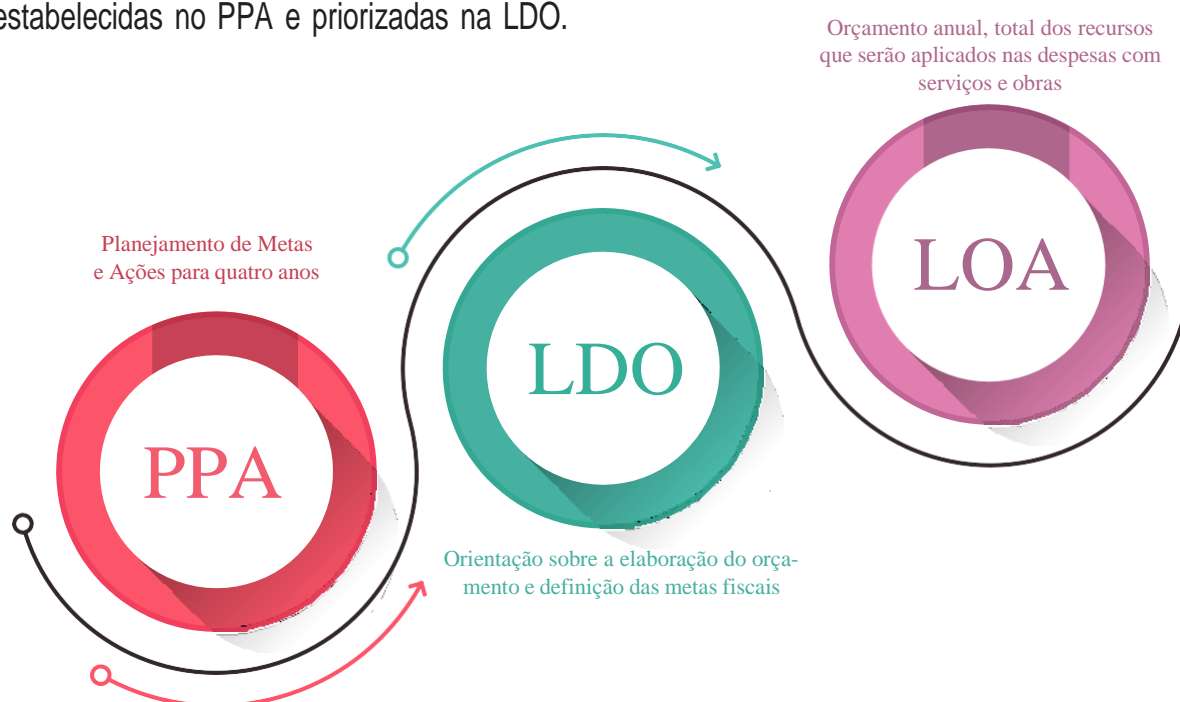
estabelecidas no PPA e priorizadas na LDO.

Orçamento anual, total dos recursos que serão aplicados nas despesas com serviços e obras

LOA

Planejamento de Metas e Ações para quatro anos

LDO

PPA

Orientação sobre a elaboração do orçamento e definição das metas fiscais